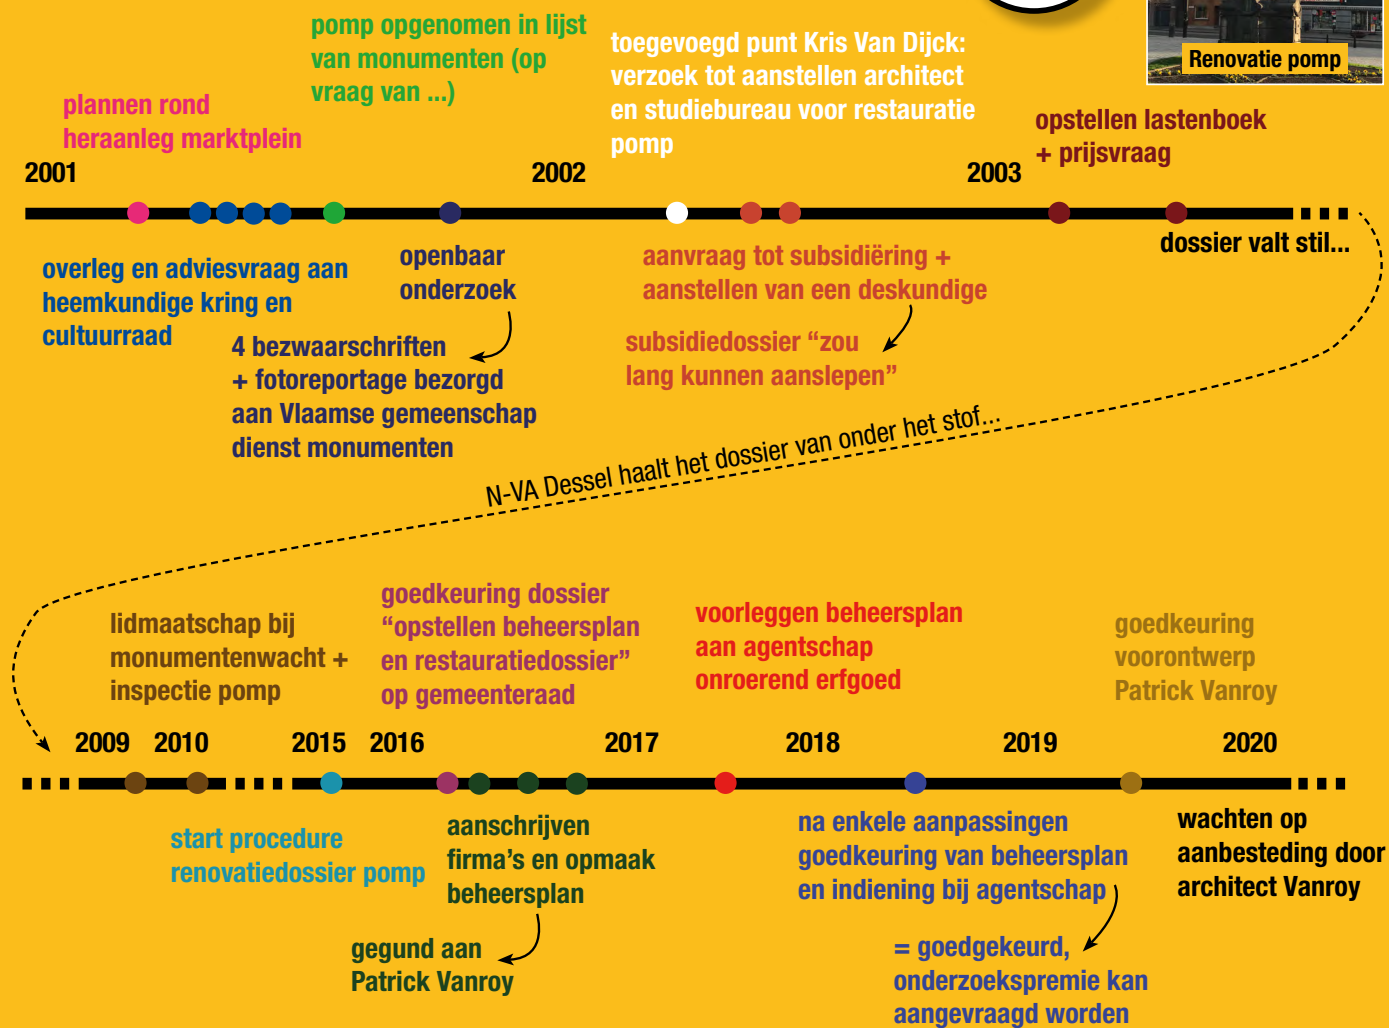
Renovatie pomp

pomp opgenomen in lijst van monumenten (op vraag van ...)

toegevoegd punt Kris Van Dijck: verzoek tot aanstellen architect en studiebureau voor restauratie pomp

plannen rond heraanleg marktplein

opstellen lastenboek + prijsvraag

2001

2002

2003

overleg en adviesvraag aan heemkundige kring en cultuurraad

openbaar onderzoek

aanvraag tot subsidiëring + aanstellen van een deskundige

dossier valt stil...

4 bezwaarschriften + fotoreportage bezorgd aan Vlaamse gemeenschap dienst monumenten

subsidiedossier “zou lang kunnen aanslepen”

N-VA Dessel haalt het dossier van onder het stof...

lidmaatschap bij monumentenwacht + inspectie pomp

goedkeuring dossier “opstellen beheersplan en restauratiedossier” op gemeenteraad

voorleggen beheersplan aan agentschap onroerend erfgoed

goedkeuring voorontwerp Patrick Vanroy

2009

2010

2015

2016

2017

2018

2019

2020

start procedure renovatiedossier pomp

aanschrijven firma’s en opmaak beheersplan

na enkele aanpassingen goedkeuring van beheersplan en indiening bij agentschap

wachten op aanbesteding door architect Vanroy

gegund aan Patrick Vanroy

= goedgekeurd, onderzoekspremie kan aangevraagd worden